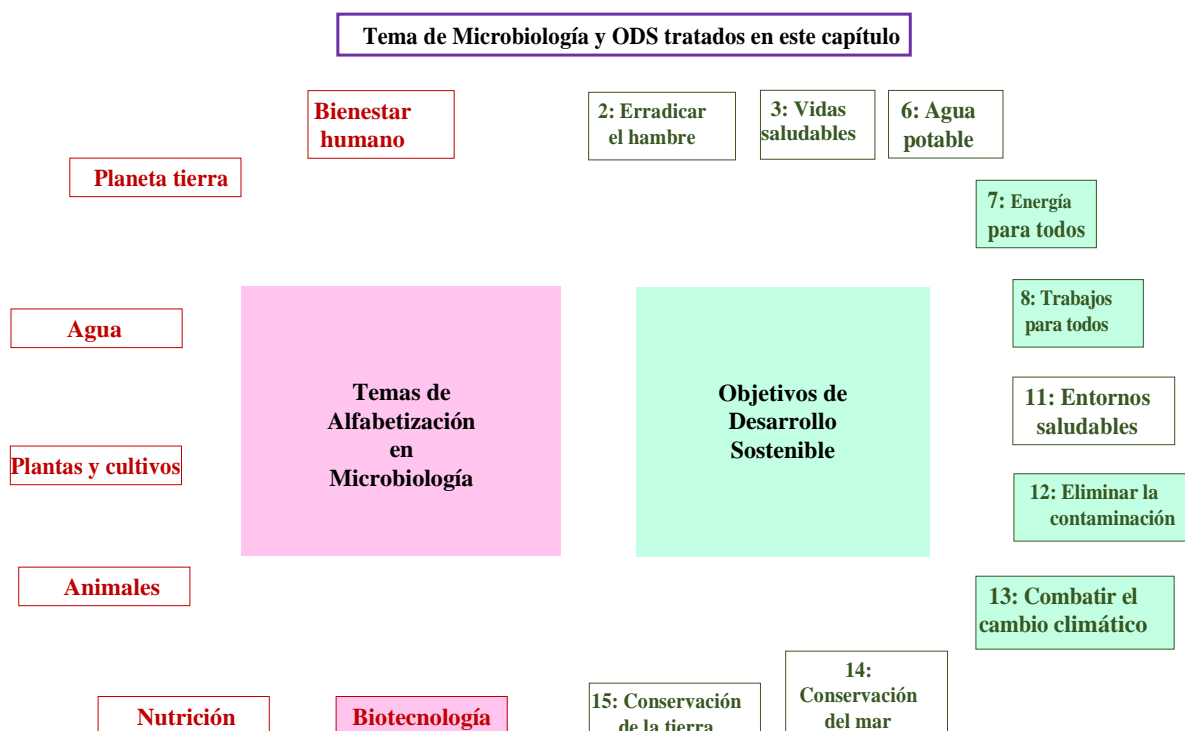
Tema de Microbiología y ODS tratados en este capítulo

Bienestar humano

Planeta tierra

Agua

Plantas y cultivos

Animales

Nutrición

Biotecnología

Temas de Alfabetización en Microbiología

Objetivos de Desarrollo Sostenible

2: Erradicar el hambre

3: Vidas saludables

6: Agua potable

7: Energía para todos

8: Trabajos para todos

11: Entornos saludables

12: Eliminar la contaminación

13: Combatir el cambio climático

14: Conservación del mar

15: Conservación de la tierra